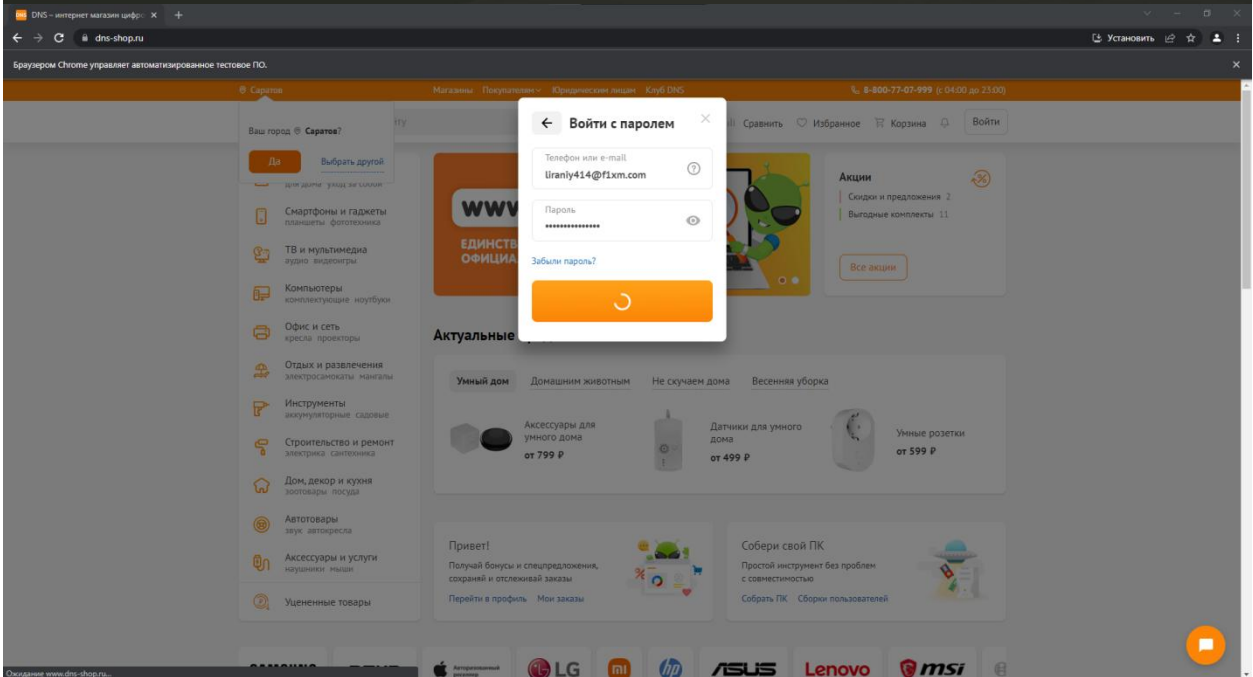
DNS – интернет магазин цифр... ×  +

dns-shop.ru

Установить

Браузером Chrome управляет автоматизированное тестовое ПО.

Саратов    Магазины  Покупателям  Юридическим лицам  Клуб DNS    8-800-77-07-999 (с 04:00 до 23:00)

Ваш город Саратов?

Да    Выбрать другой

Сравнить  Избранное  Корзина  Войти

Войти с паролем

Телефон или e-mail
liraniy414@f1xm.com

Пароль
•••••••••••••••

Забыли пароль?

Смартфоны и гаджеты
планшеты фототехника

ТВ и мультимедиа
аудио видеоигры

Компьютеры
комплектующие ноутбуки

Офис и сеть
кресла проекторы

Отдых и развлечения
электросамокаты мангалы

Инструменты
аккумуляторные садовые

Строительство и ремонт
электрика сантехника

Дом, декор и кухня
зоотовары посуда

Автотовары
звук автокресла

Аксессуары и услуги
наушники мыши

Уцененные товары

WWW
ЕДИНСТВ
ОФИЦИА

Акции
Скидки и предложения 2
Выгодные комплекты 11
Все акции

Актуальные

Умный дом   Домашним животным   Не скучаем дома   Весенняя уборка

Аксессуары для умного дома
от 799 ₽

Датчики для умного дома
от 499 ₽

Умные розетки
от 599 ₽

Привет!
Получай бонусы и спецпредложения, сохраняй и отслеживай заказы
Перейти в профиль   Мои заказы

Собери свой ПК
Простой инструмент без проблем с совместимостью
Собрать ПК   Сборки пользователей

LG  mi  hp  ASUS  Lenovo  msi

Ожидание www.dns-shop.ru...